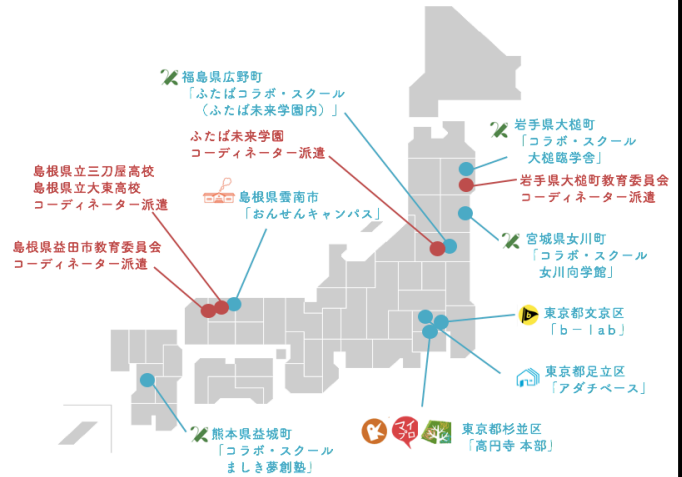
福島県広野町
「ふたばコラボ・スクール
（ふたば未来学園内）」

岩手県大槌町
「コラボ・スクール
大槌臨学舎」

ふたば未来学園
コーディネーター派遣

岩手県大槌町教育委員会
コーディネーター派遣

島根県立三刀屋高校
島根県立大東高校
コーディネーター派遣

島根県雲南市
「おんせんキャンパス」

宮城県女川町
「コラボ・スクール
女川向学館」

島根県益田市教育委員会
コーディネーター派遣

東京都文京区
「b－lab」

東京都足立区
「アダチベース」

熊本県益城町
「コラボ・スクール
ましき夢創塾」

マイプロ

東京都杉並区
「高円寺 本部」